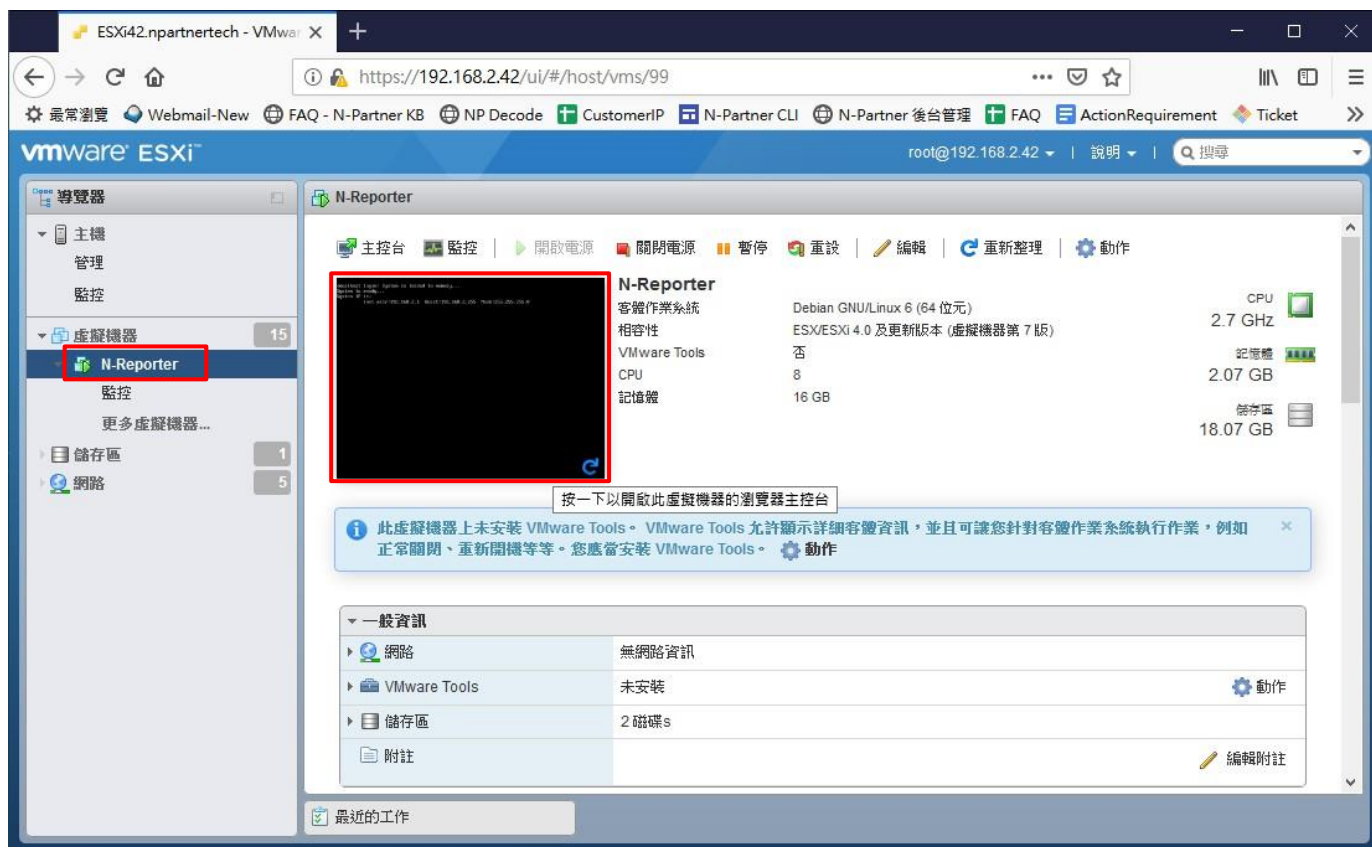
ESXi42.npartnertech - VMwar ×
+

https://192.168.2.42/ui/#/host/vms/99

最常瀏覽 Webmail-New FAQ - N-Partner KB NP Decode CustomerIP N-Partner CLI N-Partner 後台管理 FAQ ActionRequirement Ticket

vmware ESXi

root@192.168.2.42 ▾ | 說明 ▾ | 搜尋

導覽器

▾ 主機
管理
監控
▾ 虛擬機器 15
N-Reporter
監控
更多虛擬機器...
儲存區 1
網路 5

N-Reporter

主控台 監控 開啟電源 關閉電源 暫停 重設 編輯 重新整理 動作

N-Reporter

| 客體作業系統 | Debian GNU/Linux 6 (64 位元) |
|---|---|
| 相容性 | ESX/ESXi 4.0 及更新版本 (虛擬機器第 7 版) |
| VMware Tools | 否 |
| CPU | 8 |
| 記憶體 | 16 GB |

CPU 2.7 GHz
記憶體 2.07 GB
儲存區 18.07 GB

按一下以開啟此虛擬機器的瀏覽器主控台

此虛擬機器上未安裝 VMware Tools。 VMware Tools 允許顯示詳細客體資訊，並且可讓您針對客體作業系統執行作業，例如正常關閉、重新開機等等。您應當安裝 VMware Tools。 動作

▾ 一般資訊

| 網路 | 無網路資訊 | |
|---|---|---|
| VMware Tools | 未安裝 | 動作 |
| 儲存區 | 2 磁碟s | |
| 附註 | | 編輯附註 |

最近的工作